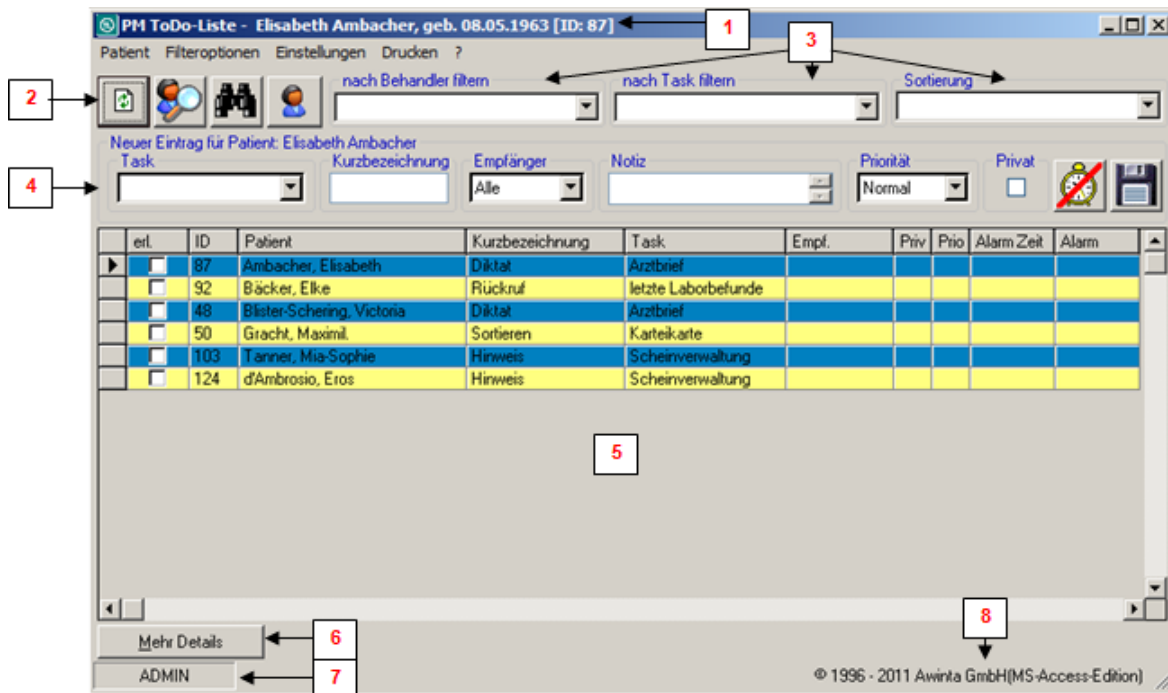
PM ToDo-Liste - Elisabeth Ambacher, geb. 08.05.1963 [ID: 87]

1

Patient Filteroptionen Einstellungen Drucken ?

3

2

nach Behandler filtern

nach Task filtern

Sortierung

Neuer Eintrag für Patient: Elisabeth Ambacher

4

Task

Kurzbezeichnung

Empfänger

Alle

Notiz

Priorität

Normal

Privat

| | erl. | ID | Patient | Kurzbezeichnung | Task | Empf. | Priv | Prio | Alarm Zeit | Alarm |
|---|---|---|---|---|---|---|---|---|---|---|
| ▶ | ☐ | 87 | Ambacher, Elisabeth | Diktat | Arztbrief | | | | | |
| | ☐ | 92 | Bäcker, Elke | Rückruf | letzte Laborbefunde | | | | | |
| | ☐ | 48 | Blister-Schering, Victoria | Diktat | Arztbrief | | | | | |
| | ☐ | 50 | Gracht, Maximil. | Sortieren | Karteikarte | | | | | |
| | ☐ | 103 | Tanner, Mia-Sophie | Hinweis | Scheinverwaltung | | | | | |
| | ☐ | 124 | d'Ambrosio, Eros | Hinweis | Scheinverwaltung | | | | | |

5

8

Mehr Details

6

ADMIN

7

© 1996 - 2011 Awinta GmbH(MS-Access-Edition)